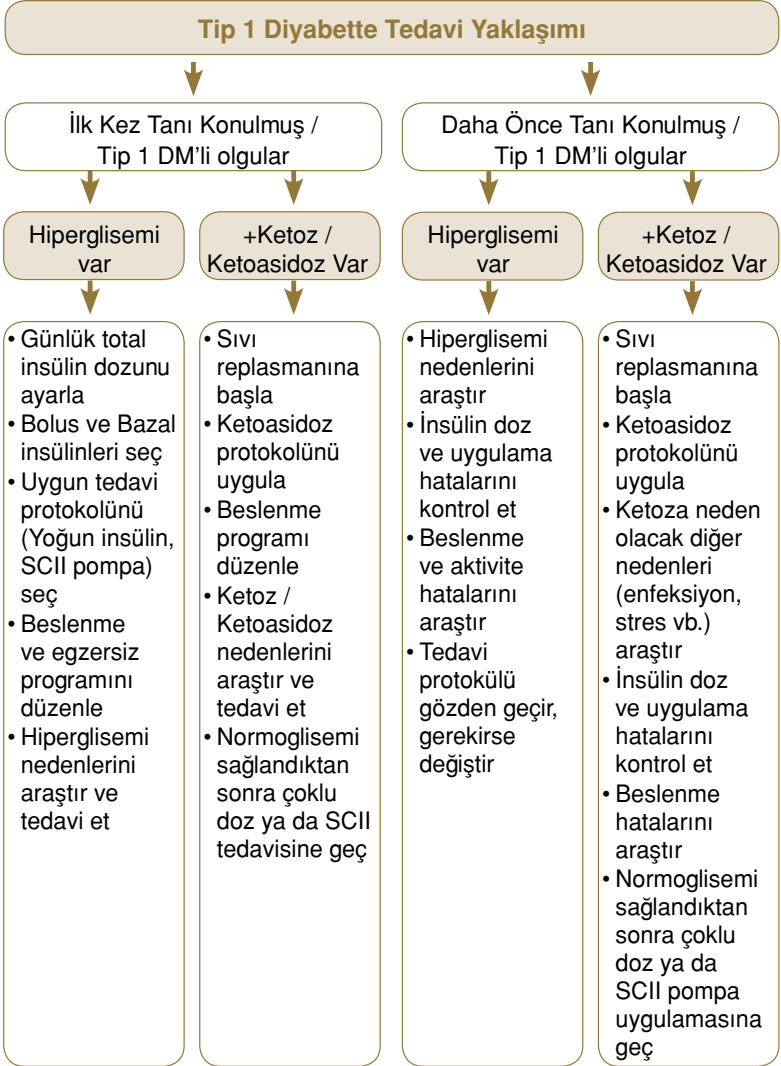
Tip 1 Diyabette Tedavi Yaklaşımı

İlk Kez Tanı Konulmuş / Tip 1 DM'li olgular

Hiperglisemi var

• Günlük total insülin dozunu ayarla
• Bolus ve Bazal insülinleri seç
• Uygun tedavi protokolünü (Yoğun insülin, SCII pompa) seç
• Beslenme ve egzersiz programını düzenle
• Hiperglisemi nedenlerini araştır ve tedavi et

+Ketoz / Ketoasidoz Var

• Sıvı replasmanına başla
• Ketoasidoz protokolünü uygula
• Beslenme programı düzenle
• Ketoz / Ketoasidoz nedenlerini araştır ve tedavi et
• Normoglisemi sağlandıktan sonra çoklu doz ya da SCII tedavisine geç

Daha Önce Tanı Konulmuş / Tip 1 DM'li olgular

Hiperglisemi var

• Hiperglisemi nedenlerini araştır
• İnsülin doz ve uygulama hatalarını kontrol et
• Beslenme ve aktivite hatalarını araştır
• Tedavi protokülü gözden geçir, gerekirse değiştir

+Ketoz / Ketoasidoz Var

• Sıvı replasmanına başla
• Ketoasidoz protokolünü uygula
• Ketoza neden olacak diğer nedenleri (enfeksiyon, stres vb.) araştır
• İnsülin doz ve uygulama hatalarını kontrol et
• Beslenme hatalarını araştır
• Normoglisemi sağlandıktan sonra çoklu doz ya da SCII pompa uygulamasına geç